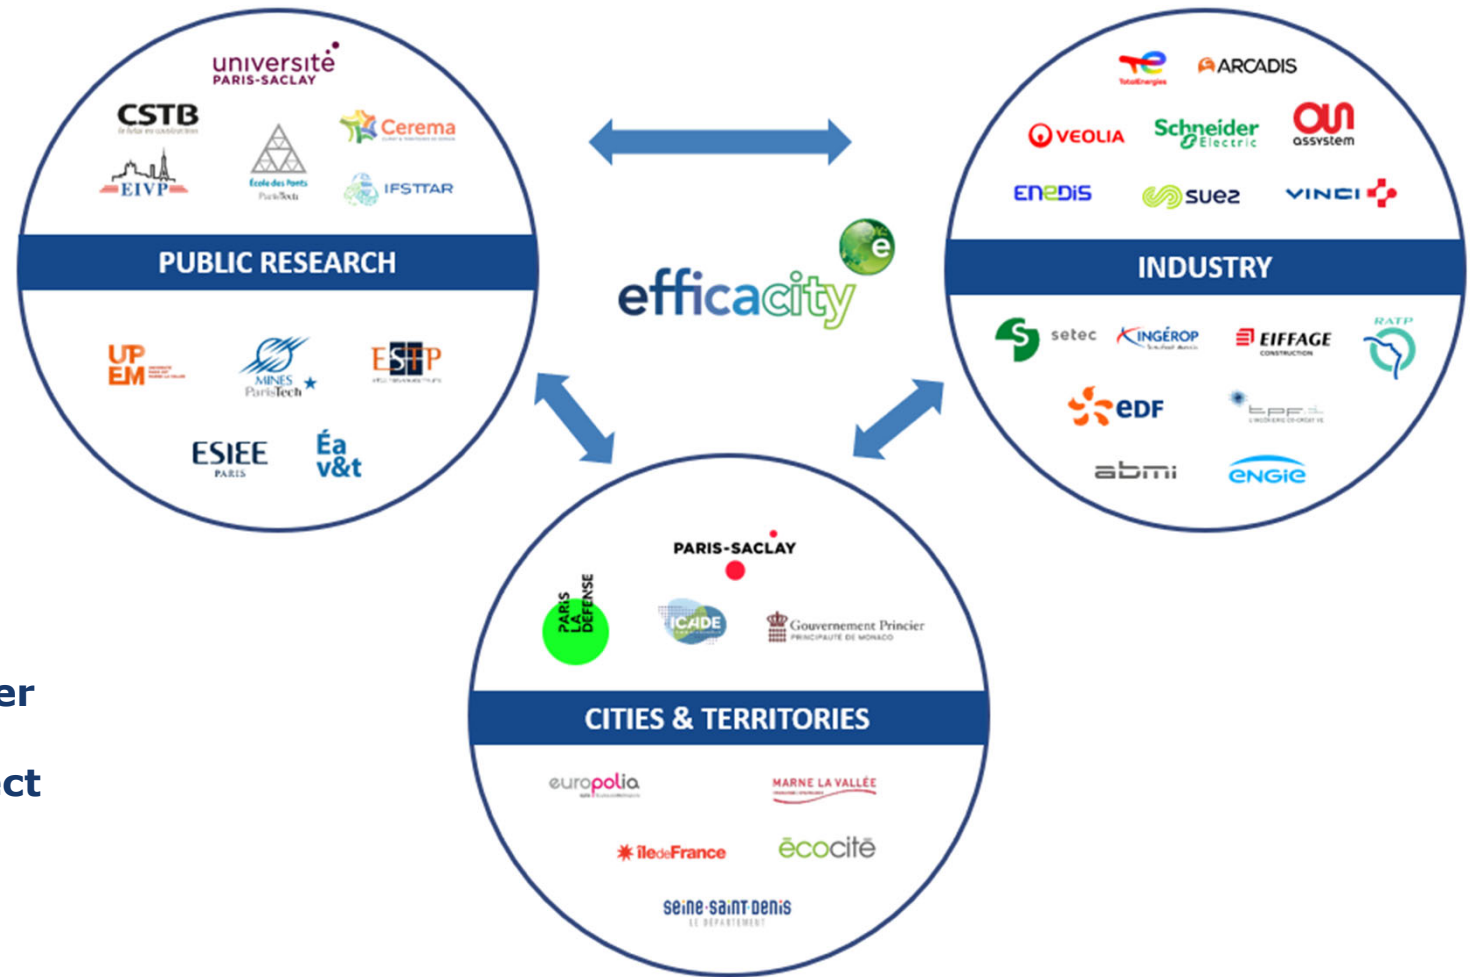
université PARIS-SACLAY

CSTB

Cerema

EIVP

Ecole des Ponts ParisTech

IFSTTAR

PUBLIC RESEARCH

UPEM

MINES ParisTech

ESTP

ESIEE PARIS

Éa v&t

efficacity

TotalEnergies

ARCADIS

VEOLIA

Schneider Electric

assystem

ENEDIS

suez

VINCI

INDUSTRY

setec

INGÉROP

EIFFAGE CONSTRUCTION

RATP

EDF

tpf-i

abmi

ENGIE

PARIS-SACLAY

PARIS LA DÉFENSE

ICADE

Gouvernement Princier PRINCIPAUTÉ DE MONACO

CITIES & TERRITORIES

europolia

MARNE LA VALLÉE

îledeFrance

écocité

seine-saint-denis LE DÉPARTEMENT

er

ct